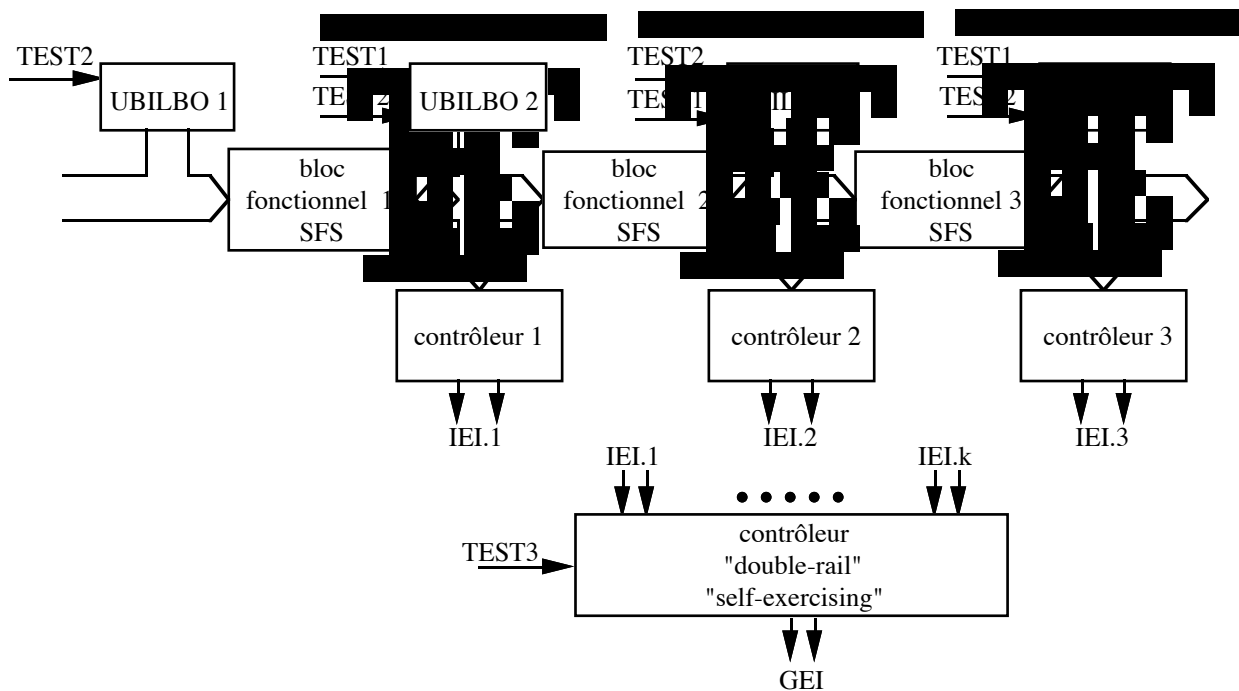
TEST2
UBILBO 1
TEST1
TE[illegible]
UBILBO 2
TEST2
TES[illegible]
TEST1
TES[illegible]
bloc fonctionnel 1 SFS
bloc fonctionnel 2 SFS
bloc fonctionnel 3 SFS
contrôleur 1
contrôleur 2
contrôleur 3
IEI.1
IEI.2
IEI.3
IEI.1
IEI.k
TEST3
contrôleur "double-rail" "self-exercising"
GEI